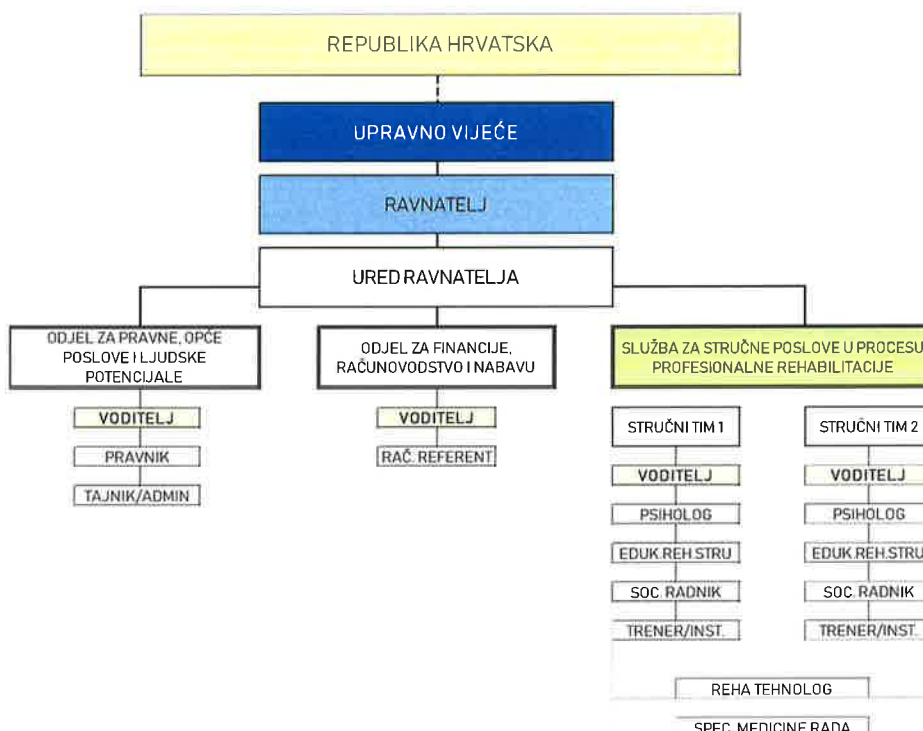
REPUBLIKA HRVATSKA

UPRAVNO VIJEĆE

RAVNATELJ

URED RAVNATELJA

ODJEL ZA PRAVNE, OPĆE POSLOVE I LJUDSKE POTENCIJALE

VODITELJ

PRAVNIK

TAJNIK/ADMIN

ODJEL ZA FINANCIJE, RAČUNOVODSTVO I NABAVU

VODITELJ

RAČ. REFERENT

SLUŽBA ZA STRUČNE POSLOVE U PROCESU PROFESIONALNE REHABILITACIJE

STRUČNI TIM 1

VODITELJ

PSIHOLOG

EDUK.REH.STRU

SOC. RADNIK

TRENER/INST.

STRUČNI TIM 2

VODITELJ

PSIHOLOG

EDUK.REH.STRU

SOC. RADNIK

TRENER/INST.

REHA TEHNOLOG

SPEC. MEDICINE RADA